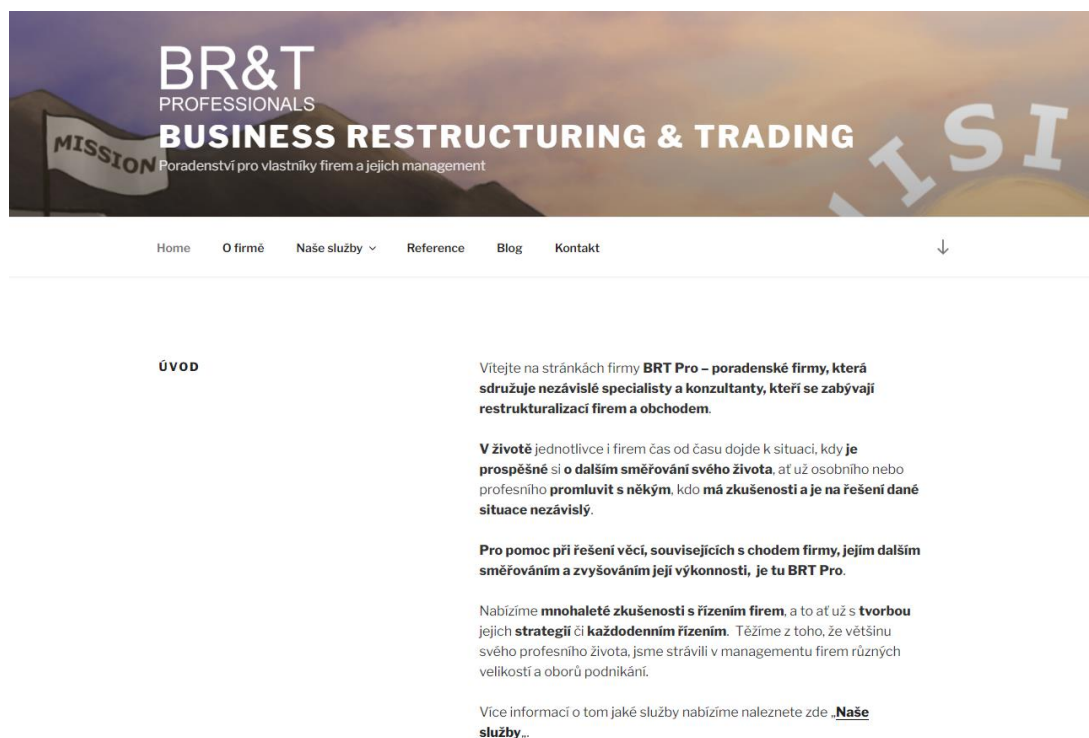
BR&T
PROFESSIONALS
BUSINESS RESTRUCTURING & TRADING
Poradenství pro vlastníky firem a jejich management

MISSION

SI

Home O firmě Naše služby Reference Blog Kontakt

ÚVOD

Vítejte na stránkách firmy BRT Pro – poradenské firmy, která sdružuje nezávislé specialisty a konzultanty, kteří se zabývají restrukturalizací firem a obchodem.

V životě jednotlivce i firem čas od času dojde k situaci, kdy je prospěšné si o dalším směřování svého života, ať už osobního nebo profesního promluvit s někým, kdo má zkušenosti a je na řešení dané situace nezávislý.

Pro pomoc při řešení věcí, souvisejících s chodem firmy, jejím dalším směřováním a zvyšováním její výkonnosti, je tu BRT Pro.

Nabízíme mnohaleté zkušenosti s řízením firem, a to ať už s tvorbou jejich strategií či každodenním řízením. Těžíme z toho, že většinu svého profesního života, jsme strávili v managementu firem různých velikostí a oborů podnikání.

Více informací o tom jaké služby nabízíme naleznete zde „Naše služby„.